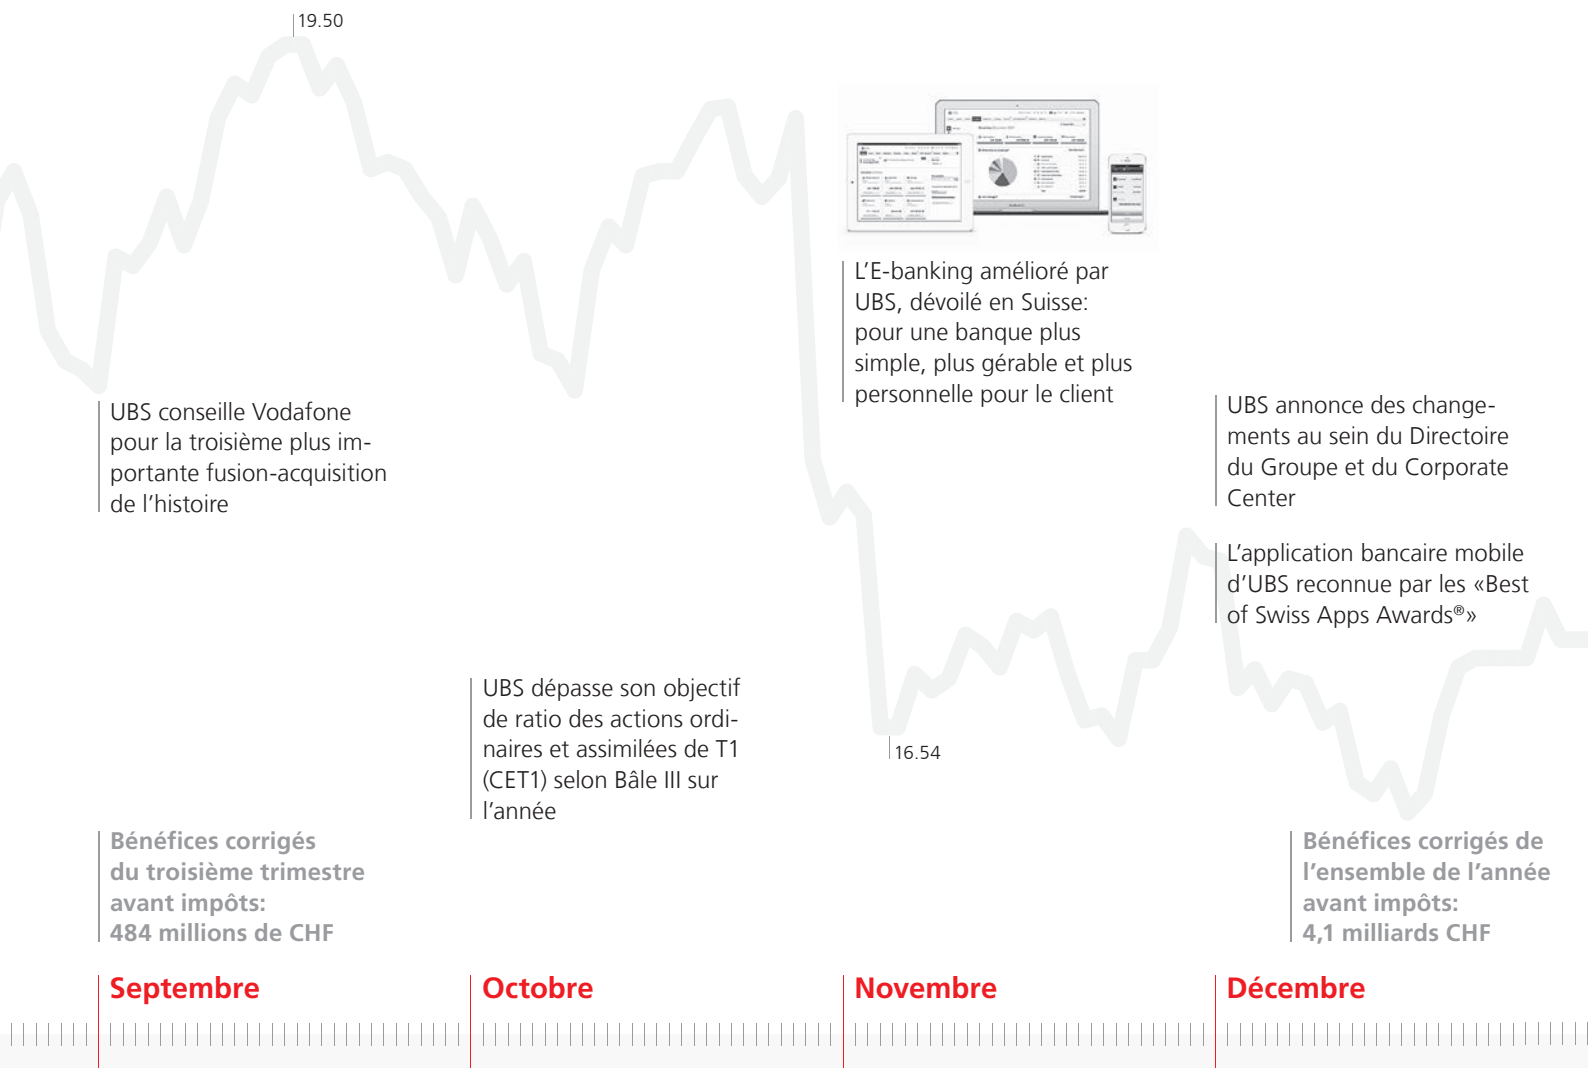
19.50

UBS conseille Vodafone pour la troisième plus importante fusion-acquisition de l'histoire

L'E-banking amélioré par UBS, dévoilé en Suisse: pour une banque plus simple, plus gérable et plus personnelle pour le client

UBS annonce des changements au sein du Directoire du Groupe et du Corporate Center

L'application bancaire mobile d'UBS reconnue par les «Best of Swiss Apps Awards®»

UBS dépasse son objectif de ratio des actions ordinaires et assimilées de T1 (CET1) selon Bâle III sur l'année

16.54

Bénéfices corrigés du troisième trimestre avant impôts: 484 millions de CHF

Bénéfices corrigés de l'ensemble de l'année avant impôts: 4,1 milliards CHF

Septembre

Octobre

Novembre

Décembre